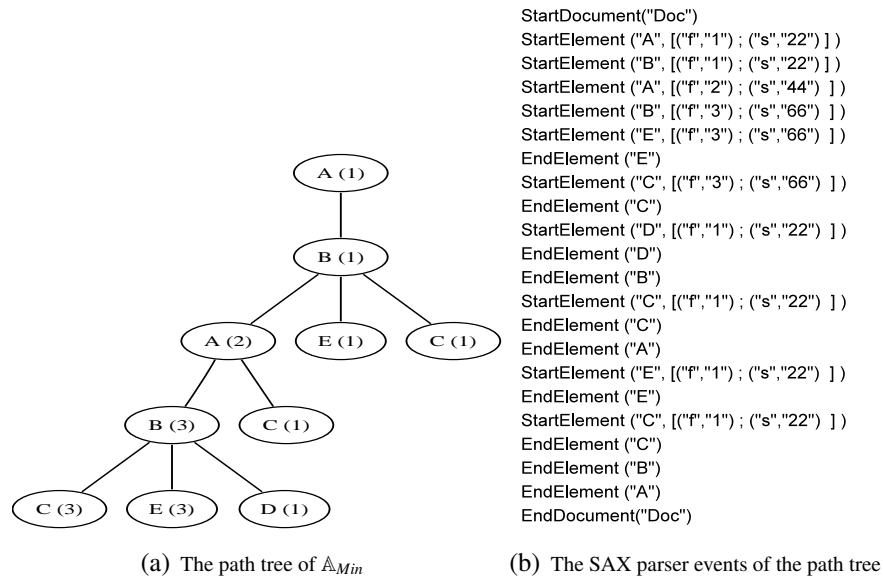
A (1)

B (1)

A (2)

E (1)

C (1)

B (3)

C (1)

C (3)

E (3)

D (1)

(a) The path tree of $\mathbb{A}_{Min}$

StartDocument("Doc")
StartElement ("A", [("f","1") ; ("s","22") ] )
StartElement ("B", [("f","1") ; ("s","22") ] )
StartElement ("A", [("f","2") ; ("s","44") ] )
StartElement ("B", [("f","3") ; ("s","66") ] )
StartElement ("E", [("f","3") ; ("s","66") ] )
EndElement ("E")
StartElement ("C", [("f","3") ; ("s","66") ] )
EndElement ("C")
StartElement ("D", [("f","1") ; ("s","22") ] )
EndElement ("D")
EndElement ("B")
StartElement ("C", [("f","1") ; ("s","22") ] )
EndElement ("C")
EndElement ("A")
StartElement ("E", [("f","1") ; ("s","22") ] )
EndElement ("E")
StartElement ("C", [("f","1") ; ("s","22") ] )
EndElement ("C")
EndElement ("B")
EndElement ("A")
EndDocument("Doc")

(b) The SAX parser events of the path tree